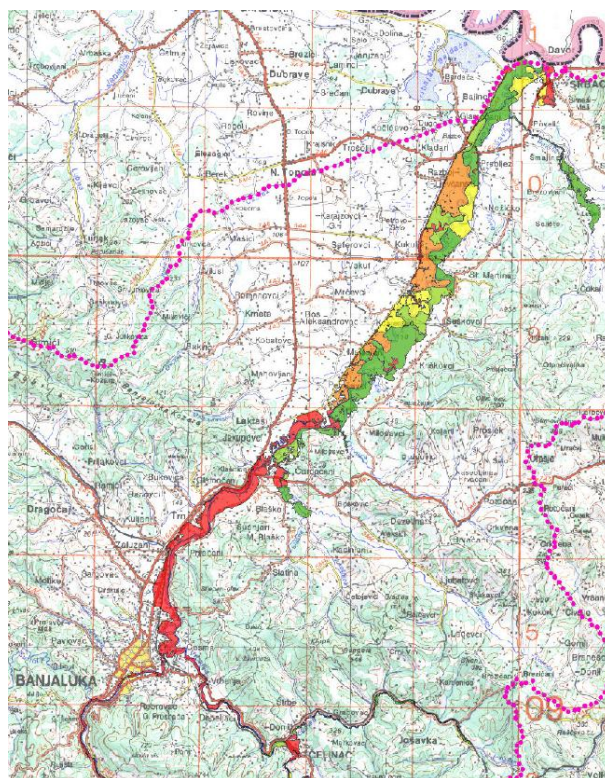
Dubrave
Brezik
Dubrave
Bajinci
Davo
Kladari
N. Topola
Razboj
Trošelj
Seferovci
Kukulje
Karajzovci
Gl. Marine
Mrčevci
Rošci
Kmete
Aleksandrovac
Kobatovci
Mahovljani
Laktaši
Jakupovci
Čurčevci
Klašnice
Prosjek
Kolani
Prijakovci
Bukvalek
Dragočaj
Zeljazni
Trn
Bjeljani
M. Blaško
Blaško
Petrićevac
Slatina
Banjaluka
Josavka
Čelinac
0
9
5
09